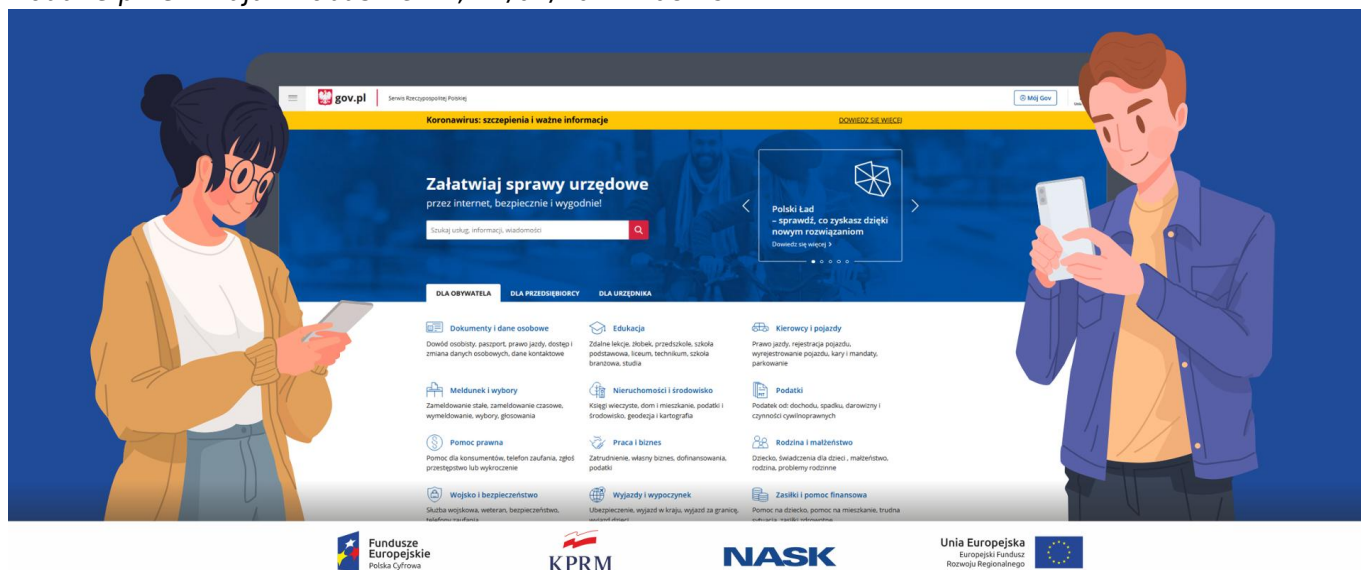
gov.pl
Serwis Rzeczypospolitej Polskiej
Mój Gov

Koronawirus: szczepienia i ważne informacje
DOWIEDZ SIĘ WIĘCEJ

Załatwiaj sprawy urzędowe
przez internet, bezpiecznie i wygodnie!

Szukaj usług, informacji, wiadomości

Polski Ład – sprawdź, co zyskasz dzięki nowym rozwiązaniom
Dowiedz się więcej >

DLA OBYWATELA
DLA PRZEDSIĘBIORCY
DLA URZĘDNIKA

Dokumenty i dane osobowe
Dowód osobisty, paszport, prawo jazdy, dostęp i zmiana danych osobowych, dane kontaktowe

Edukacja
Zdalne lekcje, żłobek, przedszkole, szkoła podstawowa, liceum, technikum, szkoła branżowa, studia

Kierowcy i pojazdy
Prawo jazdy, rejestracja pojazdu, wyrejestrowanie pojazdu, kary i mandaty, parkowanie

Meldunek i wybory
Zameldowanie stałe, zameldowanie czasowe, wymeldowanie, wybory, głosowania

Nieruchomości i środowisko
Księgi wieczyste, dom i mieszkanie, podatki i środowisko, geodezja i kartografia

Podatki
Podatek od: dochodu, spadku, darowizny i czynności cywilnoprawnych

Pomoc prawna
Pomoc dla konsumentów, telefon zaufania, zgłoś przestępstwo lub wykroczenie

Praca i biznes
Zatrudnienie, własny biznes, dofinansowania, podatki

Rodzina i małżeństwo
Dziecko, świadczenia dla dzieci , małżeństwo, rodzina, problemy rodzinne

Wojsko i bezpieczeństwo
Służba wojskowa, weteran, bezpieczeństwo, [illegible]

Wyjazdy i wypoczynek
Ubezpieczenie, wyjazd w kraju, wyjazd za granicę, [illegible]

Zasiłki i pomoc finansowa
Pomoc na dziecko, pomoc na mieszkanie, trudna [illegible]

Fundusze Europejskie
Polska Cyfrowa

KPRM

NASK

Unia Europejska
Europejski Fundusz Rozwoju Regionalnego